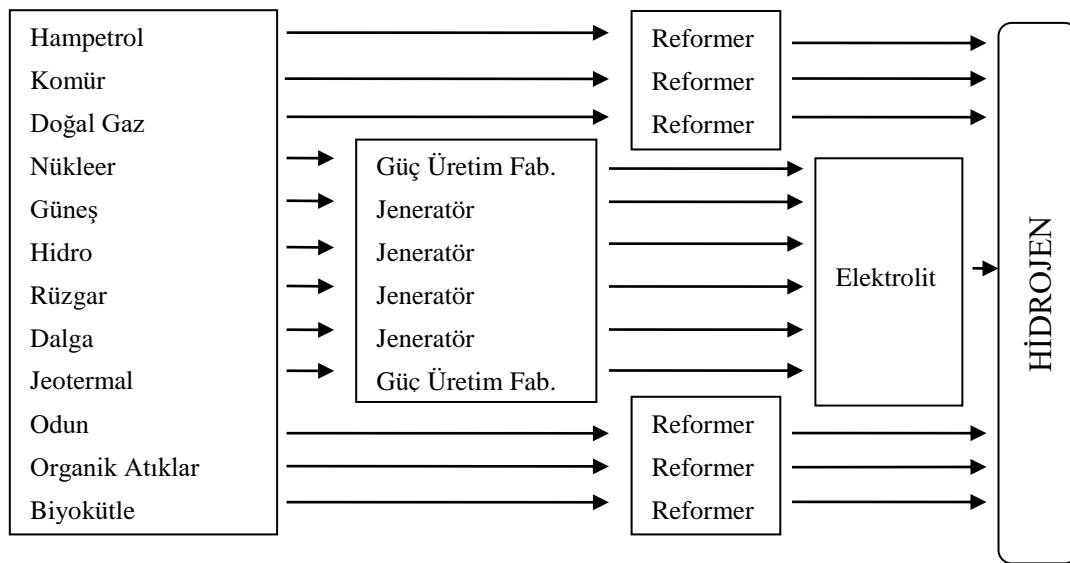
Hampetrol
Komür
Doğal Gaz
Nükleer
Güneş
Hidro
Rüzgar
Dalga
Jeotermal
Odun
Organik Atıklar
Biyokütle

Reformer
Reformer
Reformer

Güç Üretim Fab.
Jeneratör
Jeneratör
Jeneratör
Jeneratör
Güç Üretim Fab.

Elektrolit

Reformer
Reformer
Reformer

HİDROJEN